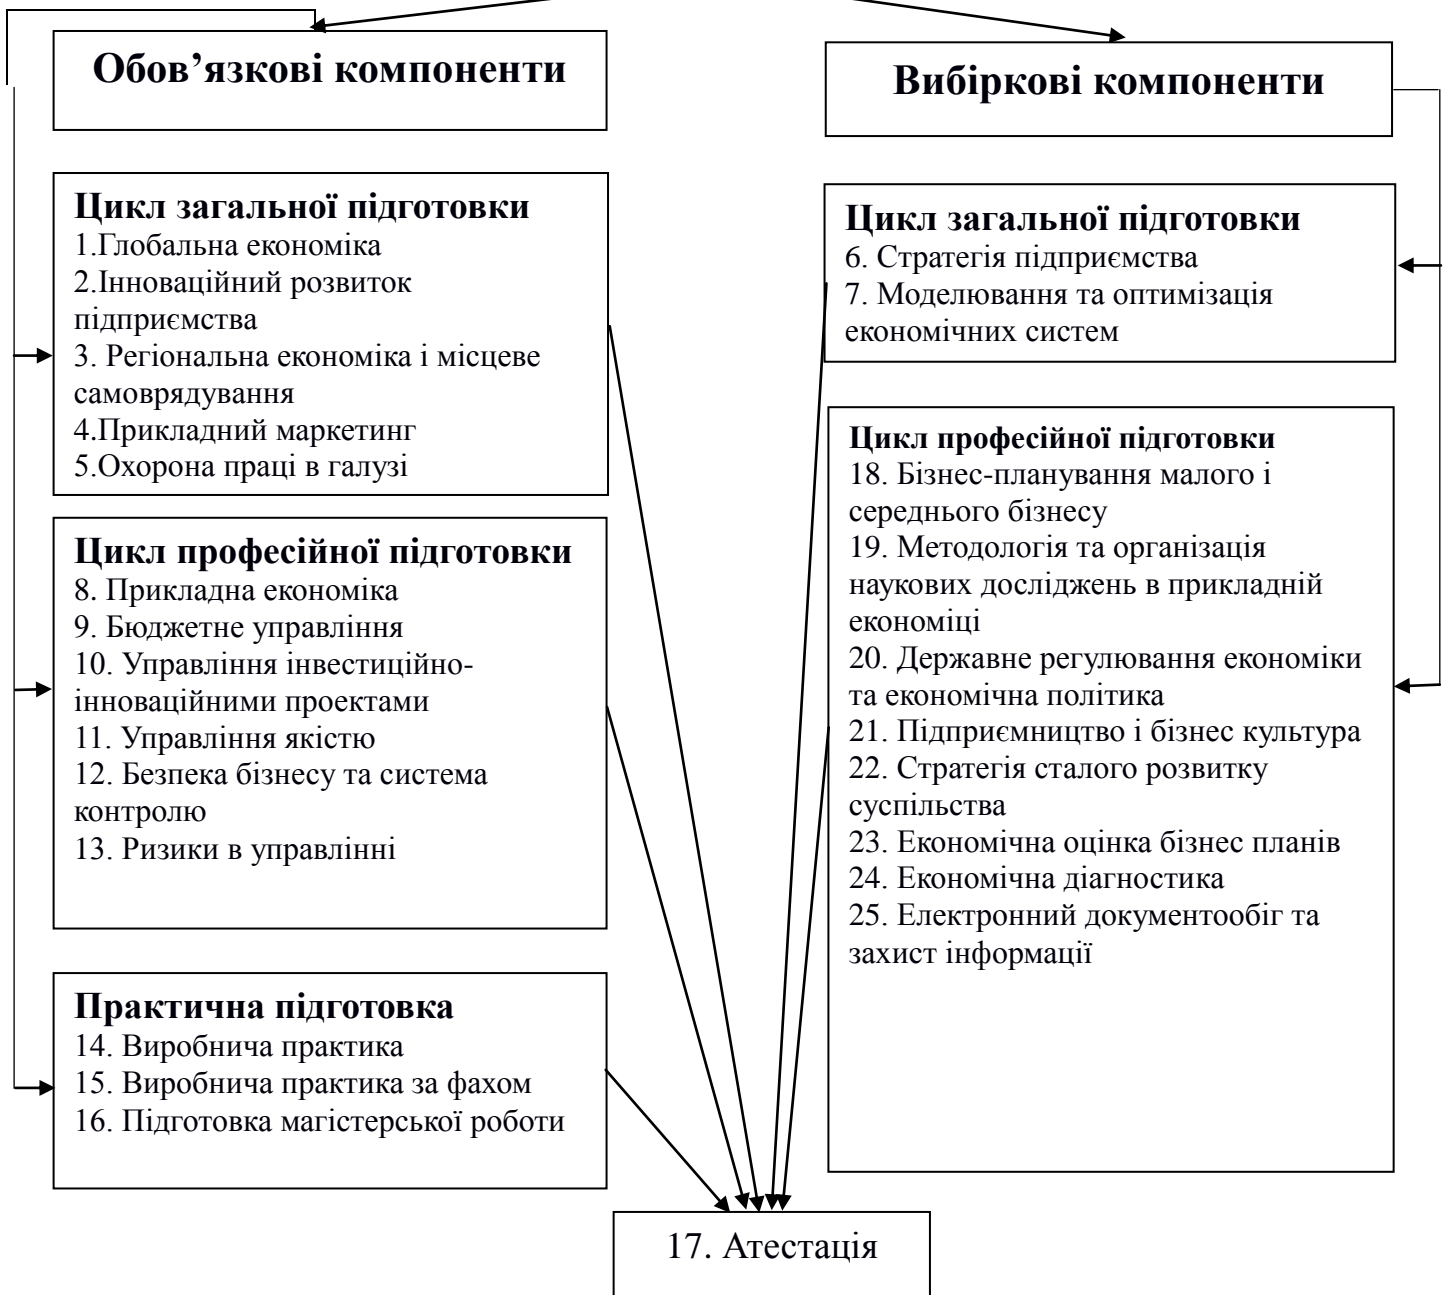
Обов’язкові компоненти

Цикл загальної підготовки
1.Глобальна економіка
2.Інноваційний розвиток підприємства
3. Регіональна економіка і місцеве самоврядування
4.Прикладний маркетинг
5.Охорона праці в галузі

Цикл професійної підготовки
8. Прикладна економіка
9. Бюджетне управління
10. Управління інвестиційно-інноваційними проектами
11. Управління якістю
12. Безпека бізнесу та система контролю
13. Ризики в управлінні

Практична підготовка
14. Виробнича практика
15. Виробнича практика за фахом
16. Підготовка магістерської роботи

Вибіркові компоненти

Цикл загальної підготовки
6. Стратегія підприємства
7. Моделювання та оптимізація економічних систем

Цикл професійної підготовки
18. Бізнес-планування малого і середнього бізнесу
19. Методологія та організація наукових досліджень в прикладній економіці
20. Державне регулювання економіки та економічна політика
21. Підприємництво і бізнес культура
22. Стратегія сталого розвитку суспільства
23. Економічна оцінка бізнес планів
24. Економічна діагностика
25. Електронний документообіг та захист інформації

17. Атестація